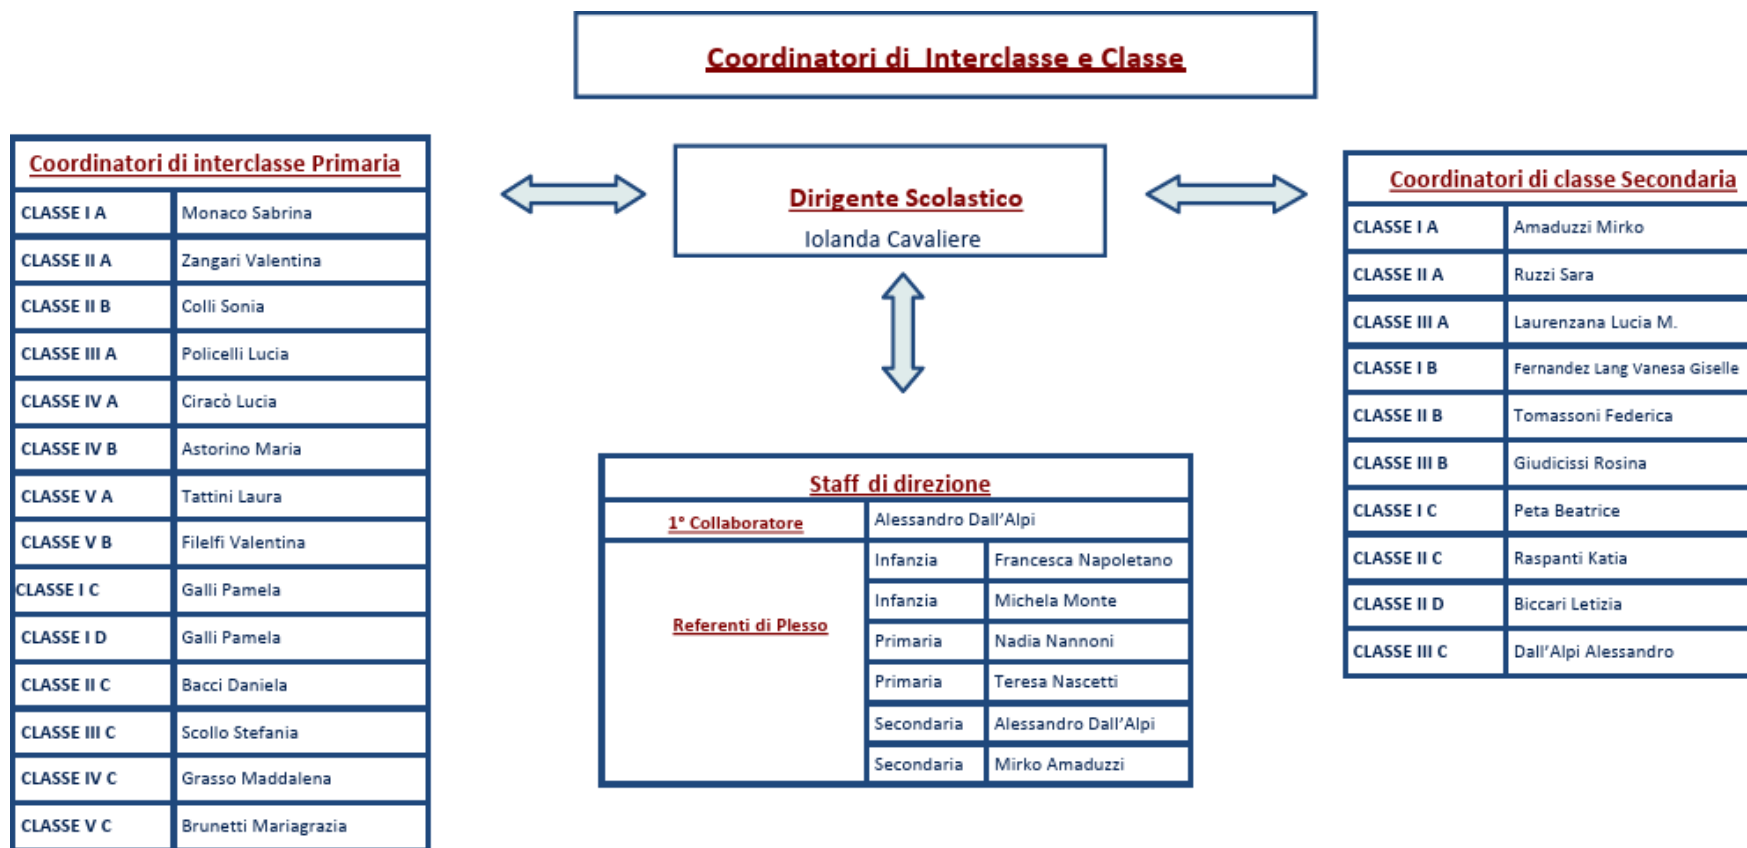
Coordinatori di Interclasse e Classe

| Coordinatori di interclasse Primaria | |
|---|---|
| CLASSE I A | Monaco Sabrina |
| CLASSE II A | Zangari Valentina |
| CLASSE II B | Colli Sonia |
| CLASSE III A | Policelli Lucia |
| CLASSE IV A | Ciracò Lucia |
| CLASSE IV B | Astorino Maria |
| CLASSE V A | Tattini Laura |
| CLASSE V B | Filelfi Valentina |
| CLASSE I C | Galli Pamela |
| CLASSE I D | Galli Pamela |
| CLASSE II C | Bacci Daniela |
| CLASSE III C | Scollo Stefania |
| CLASSE IV C | Grasso Maddalena |
| CLASSE V C | Brunetti Mariagrazia |

Dirigente Scolastico
Iolanda Cavaliere

| Coordinatori di classe Secondaria | |
|---|---|
| CLASSE I A | Amaduzzi Mirko |
| CLASSE II A | Ruzzi Sara |
| CLASSE III A | Laurenzana Lucia M. |
| CLASSE I B | Fernandez Lang Vanesa Giselle |
| CLASSE II B | Tomassoni Federica |
| CLASSE III B | Giudicissi Rosina |
| CLASSE I C | Peta Beatrice |
| CLASSE II C | Raspanti Katia |
| CLASSE II D | Biccari Letizia |
| CLASSE III C | Dall'Alpi Alessandro |

| Staff di direzione | | |
|---|---|---|
| 1° Collaboratore | Alessandro Dall'Alpi | |
| Referenti di Plesso | Infanzia | Francesca Napoletano |
| | Infanzia | Michela Monte |
| | Primaria | Nadia Nannoni |
| | Primaria | Teresa Nascetti |
| | Secondaria | Alessandro Dall'Alpi |
| | Secondaria | Mirko Amaduzzi |